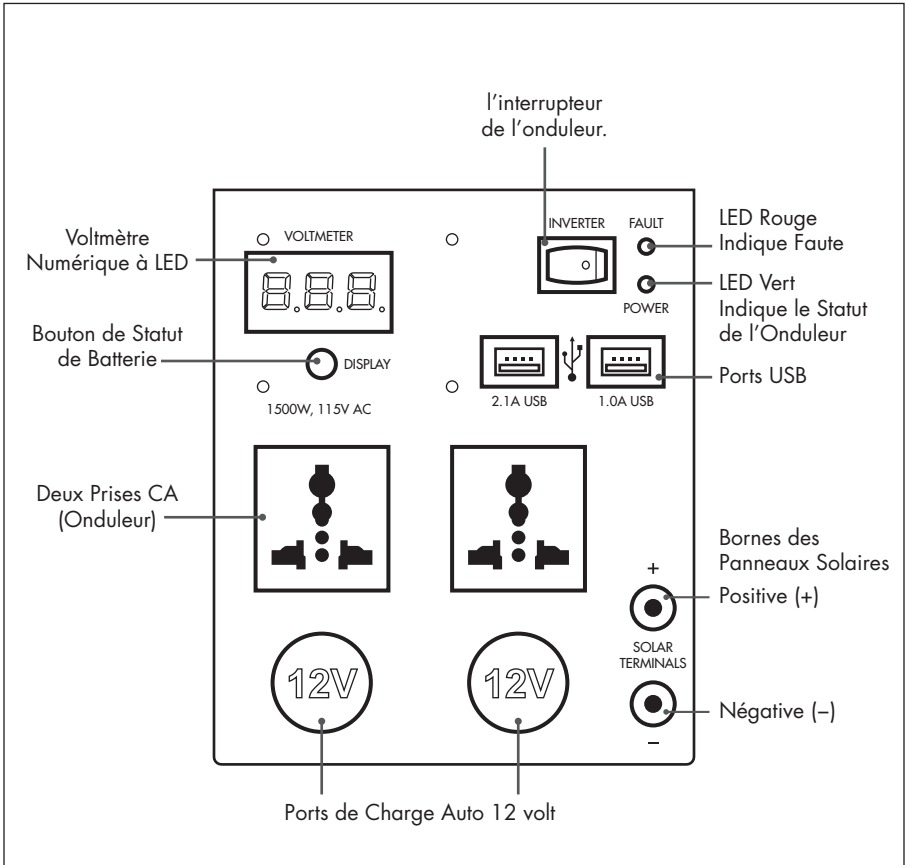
l'interrupteur de l'onduleur.

Voltmètre Numérique à LED

VOLTMETER

888.

INVERTER

FAULT

LED Rouge Indique Faute

LED Vert Indique le Statut de l'Onduleur

POWER

Bouton de Statut de Batterie

DISPLAY

1500W, 115V AC

2.1A USB

1.0A USB

Ports USB

Deux Prises CA (Onduleur)

Bornes des Panneaux Solaires

+

Positive (+)

SOLAR TERMINALS

12V

12V

Négative (–)

–

Ports de Charge Auto 12 volt